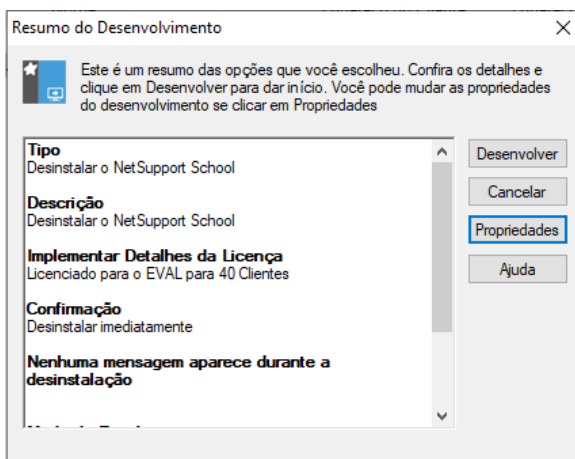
Resumo do Desenvolvimento

Este é um resumo das opções que você escolheu. Confira os detalhes e clique em Desenvolver para dar início. Você pode mudar as propriedades do desenvolvimento se clicar em Propriedades

Tipo
Desinstalar o NetSupport School

Descrição
Desinstalar o NetSupport School

Implementar Detalhes da Licença
Licenciado para o EVAL para 40 Clientes

Confirmação
Desinstalar imediatamente

Nenhuma mensagem aparece durante a desinstalação

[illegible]

Desenvolver

Cancelar

Propriedades

Ajuda